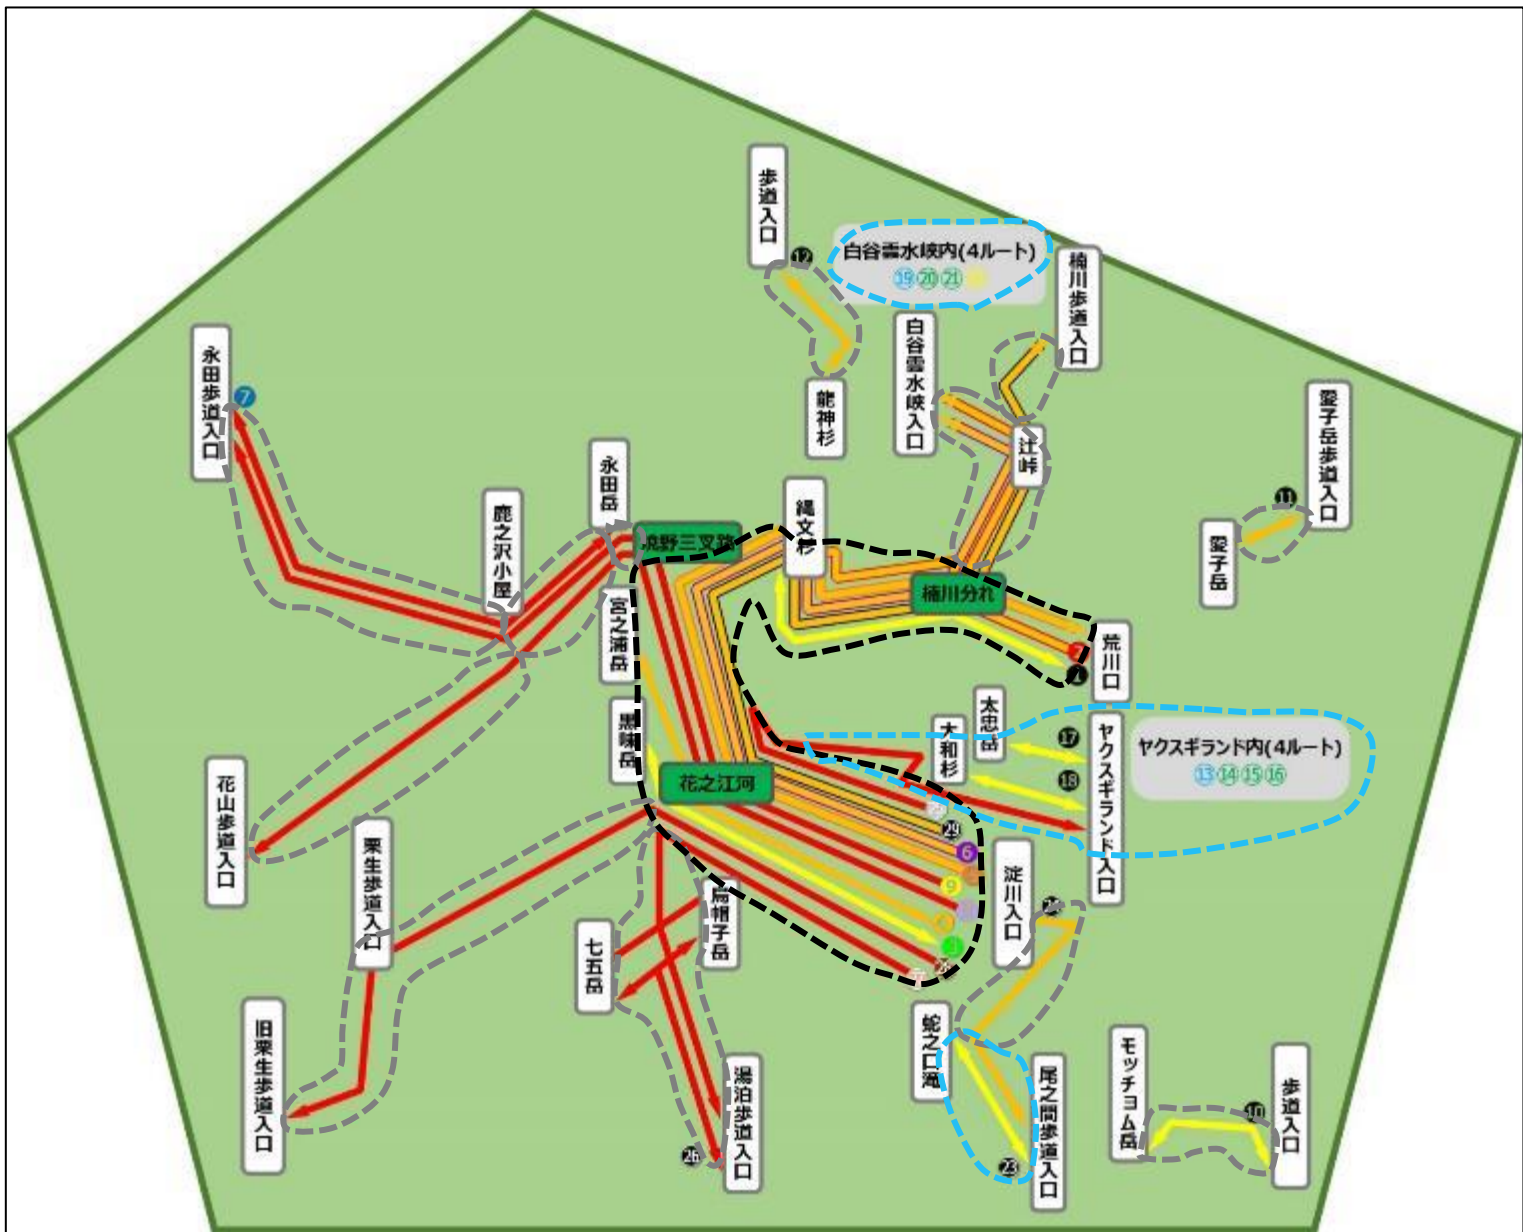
歩道入口
12
白谷雲水峡内(4ルート)
19 20 21
楠川歩道入口
白谷雲水峡入口
龍神杉
辻峠
永田歩道入口
7
永田岳
鹿之沢小屋
淀野三叉路
縄文杉
楠川分れ
11
愛子岳歩道入口
愛子岳
宮之浦岳
荒川口
7
太忠岳
大和杉
17
18
ヤクスギランド内(4ルート)
13 14 15 16
ヤクスギランド入口
黒味岳
花之江河
花山歩道入口
栗生歩道入口
29
6
9
淀川入口
24
烏帽子岳
七五岳
旧栗生歩道入口
蛇之口滝
尾之間歩道入口
23
湯泊歩道入口
26
モッチョム岳
10
歩道入口